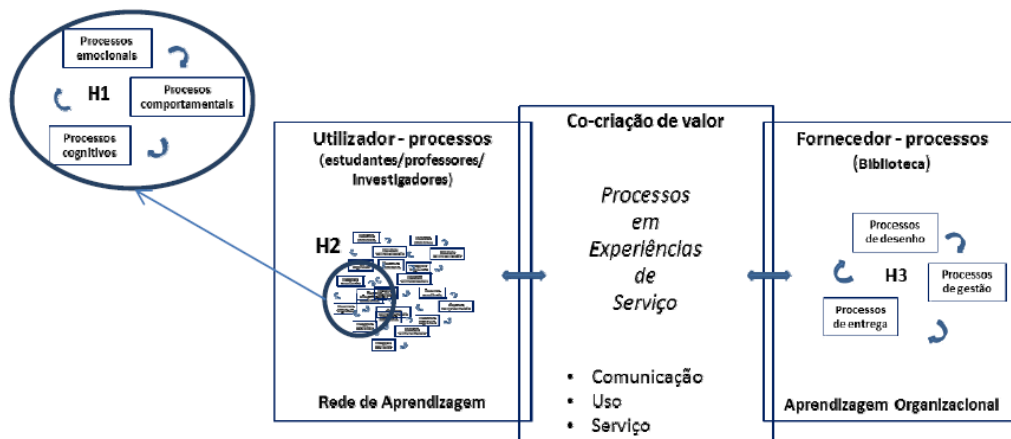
Processos emocionais

H1

Processos comportamentais

Processos cognitivos

Utilizador - processos
(estudantes/professores/investigadores)

H2

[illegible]

Rede de Aprendizagem

Co-criação de valor

Processos em Experiências de Serviço

• Comunicação
• Uso
• Serviço

Fornecedor - processos
(Biblioteca)

Processos de desenho

H3

Processos de gestão

Processos de entrega

Aprendizagem Organizacional